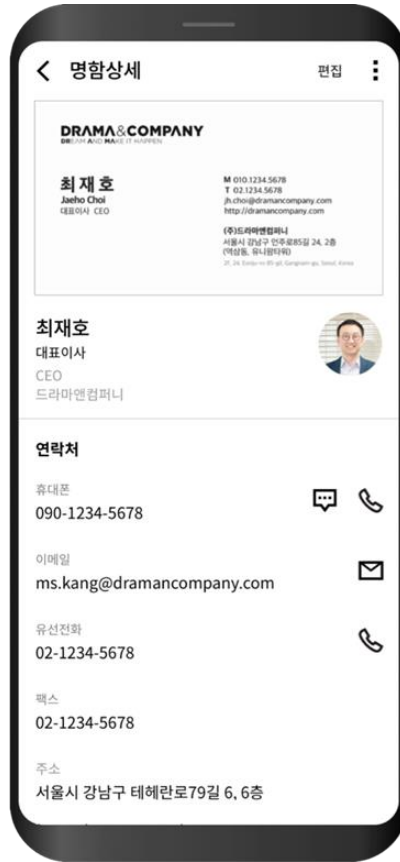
명함상세

편집

DRAMA&COMPANY
DREAM AND MAKE IT HAPPEN

최재호
Jaeho Choi
대표이사 CEO

M 010.1234.5678
T 02.1234.5678
jh.choi@dramancompany.com
http://dramancompany.com

(주)드라마앤컴퍼니
서울시 강남구 언주로85길 24, 2층
(역삼동, 유니원타워)
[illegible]

최재호
대표이사
CEO
드라마앤컴퍼니

연락처

휴대폰
090-1234-5678

이메일
ms.kang@dramancompany.com

유선전화
02-1234-5678

팩스
02-1234-5678

주소
서울시 강남구 테헤란로79길 6, 6층